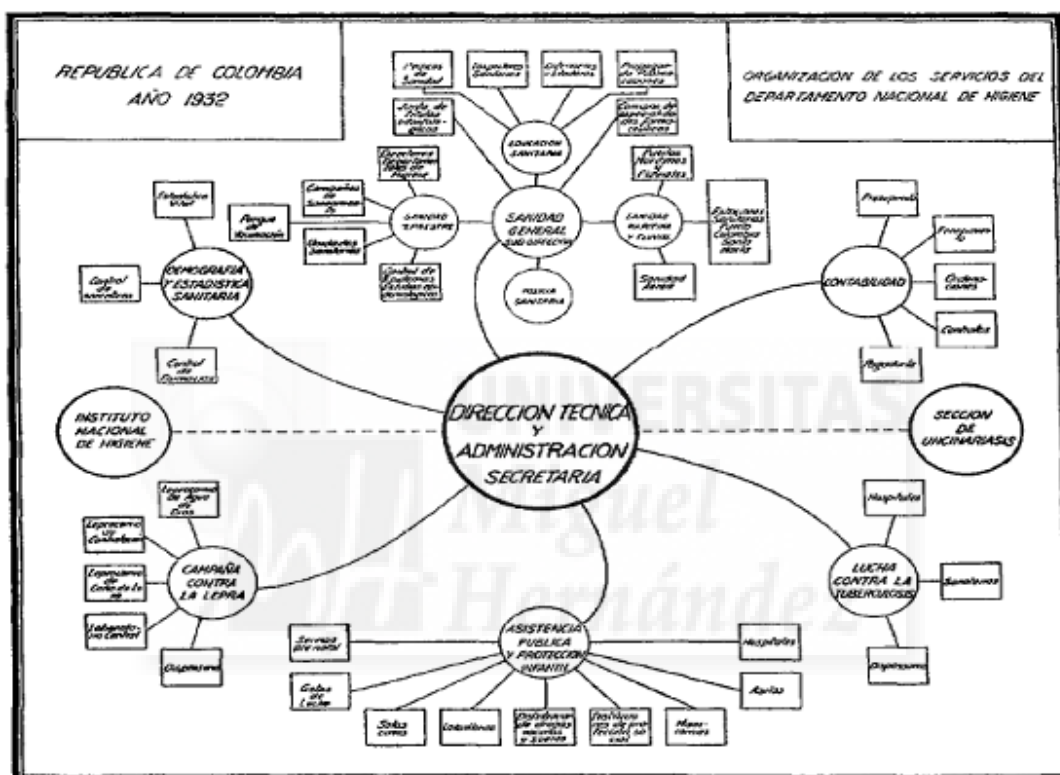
REPUBLICA DE COLOMBIA
AÑO 1932

ORGANIZACION DE LOS SERVICIOS DEL DEPARTAMENTO NACIONAL DE HIGIENE

DIRECCION TECNICA Y ADMINISTRACION
SECRETARIA

SANIDAD GENERAL SUB DIRECCION

EDUCACION SANITARIA

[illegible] de Sanidad

Inspectores Sanitarios

Enfermeras Visitadoras

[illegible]

Junta de Estudios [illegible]

Comision de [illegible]

SANIDAD TERRESTRE

Campañas de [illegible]

Parque de Vacunacion

Unidades Sanitarias

Control de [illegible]

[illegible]

SANIDAD MARITIMA Y FLUVIAL

Puertos Maritimos y Fluviales

Estaciones Sanitarias Puerto Colombia Santa Marta

Sanidad Aerea

POLICIA SANITARIA

DEMOGRAFIA Y ESTADISTICA SANITARIA

Estadistica Vital

Control de narcoticos

Control de Farmacias

CONTABILIDAD

Presupuesto

Fiscalizacion

Ordenaciones

Controles

Pagaduria

INSTITUTO NACIONAL DE HIGIENE

SECCION DE UNCINARIASIS

CAMPAÑA CONTRA LA LEPRA

Leprocomio de Agua de Dios

Leprocomio de Contratacion

Leprocomio de Caño de Loro

Laboratorio Central

Dispensarios

LUCHA CONTRA LA TUBERCULOSIS

Hospitales

Sanatorios

Dispensarios

ASISTENCIA PUBLICA Y PROTECCION INFANTIL

Servicio pre-natal

Gotas de Leche

Salas cunas

Colonias

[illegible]

Institutos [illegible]

Manicomios

Hospitales

Asilos